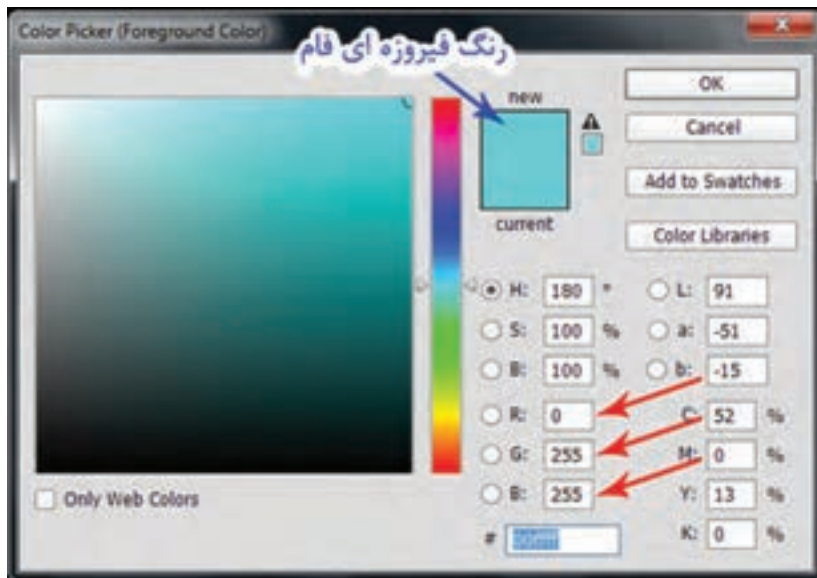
Color Picker (Foreground Color)

رنگ فیروزه ای فام

new

current

OK

Cancel

Add to Swatches

Color Libraries

H: 180 °
S: 100 %
B: 100 %
R: 0
G: 255
B: 255

L: 91
a: -51
b: -15
C: 52 %
M: 0 %
Y: 13 %
K: 0 %

Only Web Colors

# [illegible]